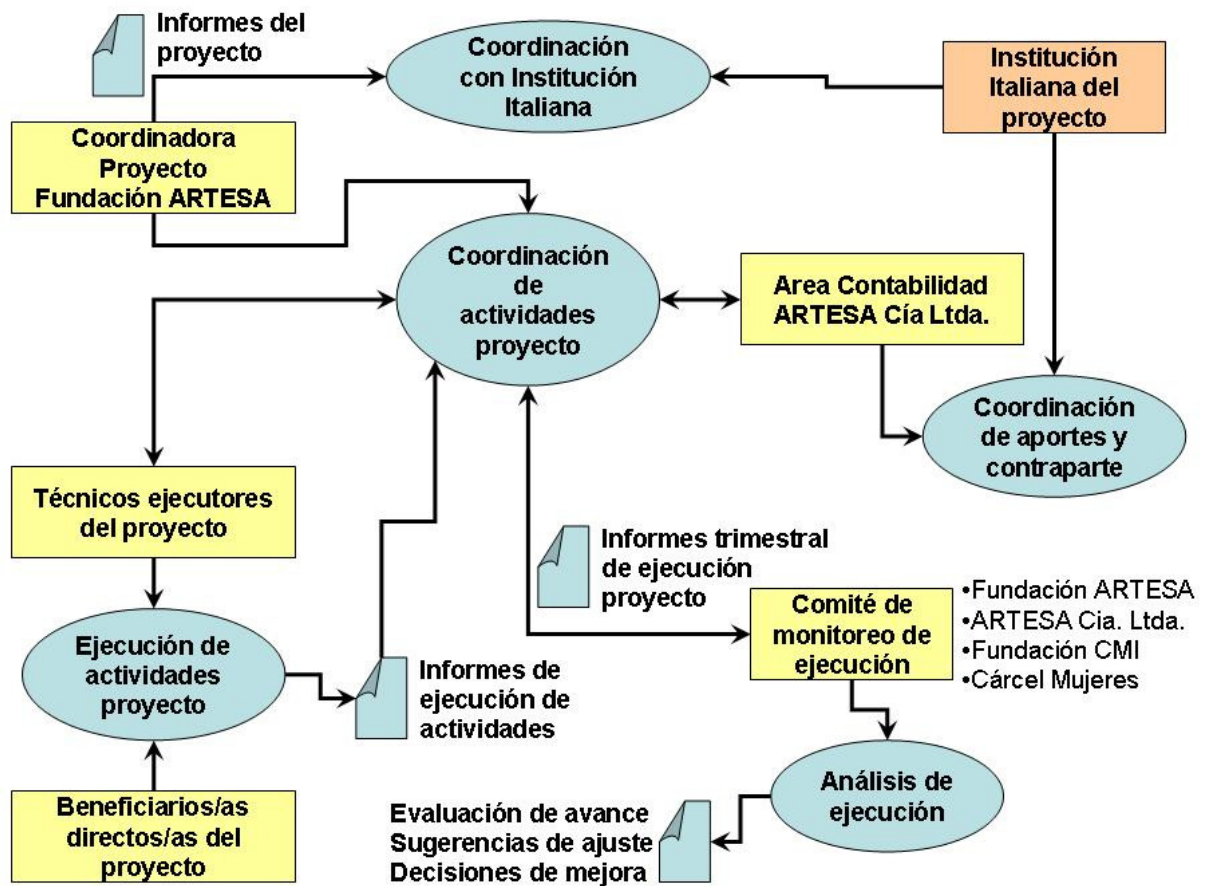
Informes del proyecto

Coordinación con Institución Italiana

Institución Italiana del proyecto

Coordinadora Proyecto Fundación ARTESA

Coordinación de actividades proyecto

Area Contabilidad ARTESA Cía Ltda.

Coordinación de aportes y contraparte

Técnicos ejecutores del proyecto

Informes trimestral de ejecución proyecto

Comité de monitoreo de ejecución

•Fundación ARTESA
•ARTESA Cia. Ltda.
•Fundación CMI
•Cárcel Mujeres

Ejecución de actividades proyecto

Informes de ejecución de actividades

Análisis de ejecución

Beneficiarios/as directos/as del proyecto

Evaluación de avance
Sugerencias de ajuste
Decisiones de mejora